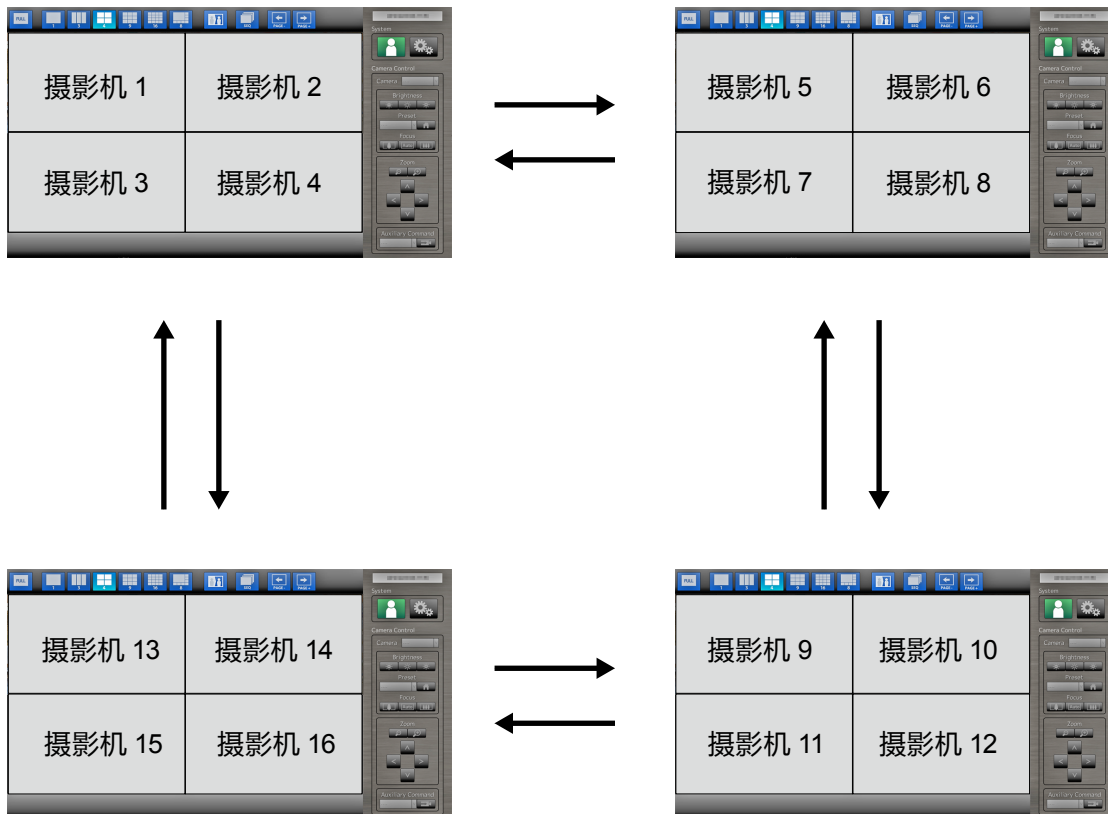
FULL 1 3 4 9 16 8 SEQ PAGE- PAGE+

System

Camera Control

Camera

Brightness

Preset

Focus

Zoom

Auxiliary Command

摄影机 1
摄影机 2
摄影机 3
摄影机 4

FULL 1 3 4 9 16 8 SEQ PAGE- PAGE+

System

Camera Control

Camera

Brightness

Preset

Focus

Zoom

Auxiliary Command

摄影机 5
摄影机 6
摄影机 7
摄影机 8

FULL 1 3 4 9 16 8 SEQ PAGE- PAGE+

System

Camera Control

Camera

Brightness

Preset

Focus

Zoom

Auxiliary Command

摄影机 13
摄影机 14
摄影机 15
摄影机 16

FULL 1 3 4 9 16 8 SEQ PAGE- PAGE+

System

Camera Control

Camera

Brightness

Preset

Focus

Zoom

Auxiliary Command

摄影机 9
摄影机 10
摄影机 11
摄影机 12